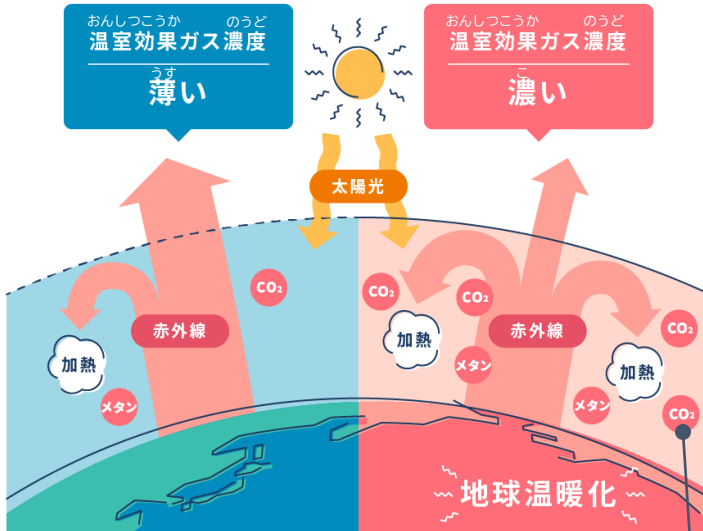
おんしつこうか のうど
温室効果ガス濃度
うす
薄い

おんしつこうか のうど
温室効果ガス濃度
こ
濃い

太陽光

$CO_2$

赤外線

加熱

メタン

$CO_2$

$CO_2$

加熱

赤外線

$CO_2$

メタン

加熱

メタン

$CO_2$

地球温暖化